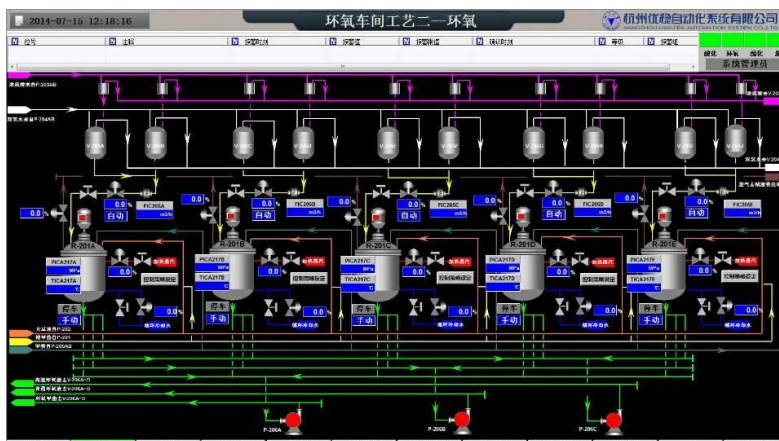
2014-07-15 12:18:16

环氧车间工艺二—环氧

杭州优稳自动化系统有限公司

位号 | 注释 | 报警时间 | 报警值 | 报警限值 | 确认时间 | 等级 | 报警组

碱化 | 环氧 | 缩化

系统管理员

V-201A | V-201B | V-201C | V-201D | V-201E

FIC205A
FIC205B
FIC205C
FIC205D
FIC205E

0.0 | 0.0 | 0.0 | 0.0 | 0.0

自动 | 自动 | 自动 | 自动 | 自动

R-201A | R-201B | R-201C | R-201D | R-201E

PICA217A | PICA217B | PICA217C | PICA217D | PICA217E

TICA217A | TICA217B | TICA217C | TICA217D | TICA217E

停车 | 停车 | 停车 | 停车 | 停车

手动 | 手动 | 手动 | 手动 | 手动

P-206A | P-206B | P-206C